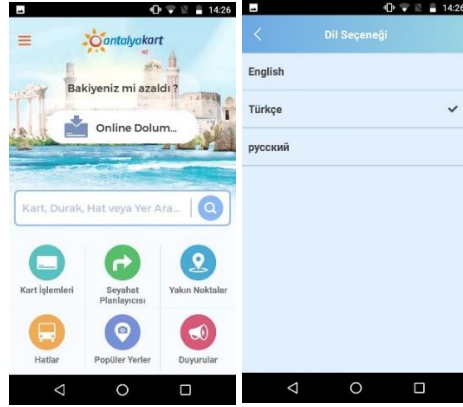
14:26

antalyakart

Bakiyeniz mi azaldı ?

Online Dolum...

Kart, Durak, Hat veya Yer Ara...

Kart İşlemleri

Seyahat Planlayıcısı

Yakın Noktalar

Hatlar

Popüler Yerler

Duyurular

14:26

Dil Seçeneği

English

Türkçe

русский